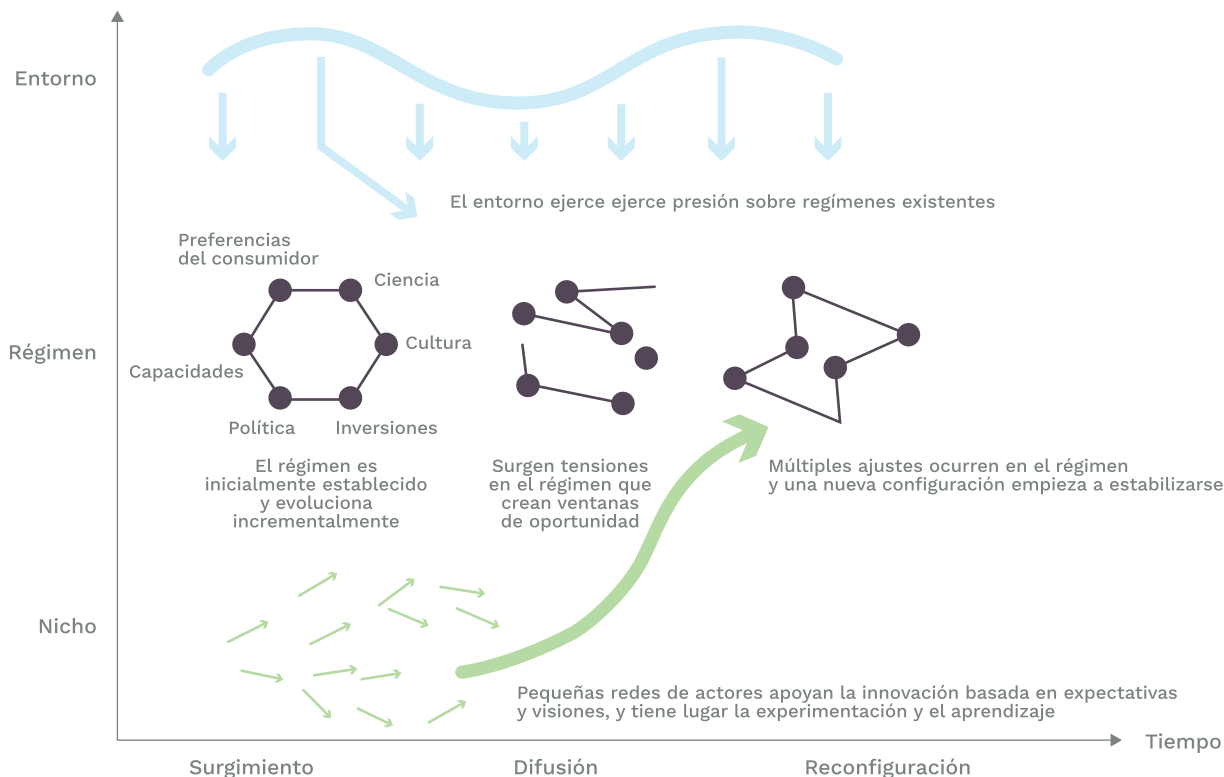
Entorno

El entorno ejerce ejerce presión sobre regímenes existentes

Régimen

Preferencias del consumidor

Ciencia

Cultura

Capacidades

Política

Inversiones

El régimen es inicialmente establecido y evoluciona incrementalmente

Surgen tensiones en el régimen que crean ventanas de oportunidad

Múltiples ajustes ocurren en el régimen y una nueva configuración empieza a estabilizarse

Nicho

Pequeñas redes de actores apoyan la innovación basada en expectativas y visiones, y tiene lugar la experimentación y el aprendizaje

Tiempo

Surgimiento

Difusión

Reconfiguración